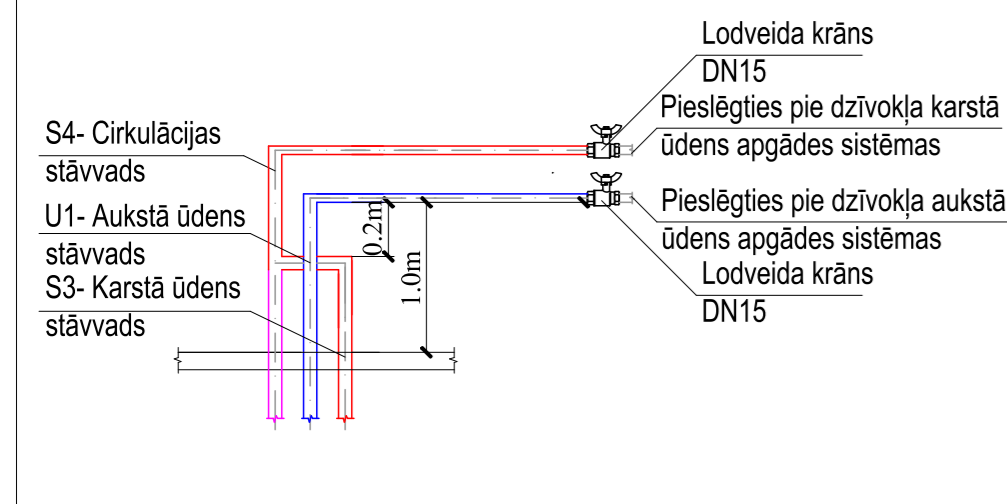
Lodveida krāns
DN15
Pieslēgties pie dzīvokļa karstā
ūdens apgādes sistēmas
S4- Cirkulācijas
stāvvads
Pieslēgties pie dzīvokļa aukstā
ūdens apgādes sistēmas
U1- Aukstā ūdens
stāvvads
0.2m
1.0m
Lodveida krāns
DN15
S3- Karstā ūdens
stāvvads